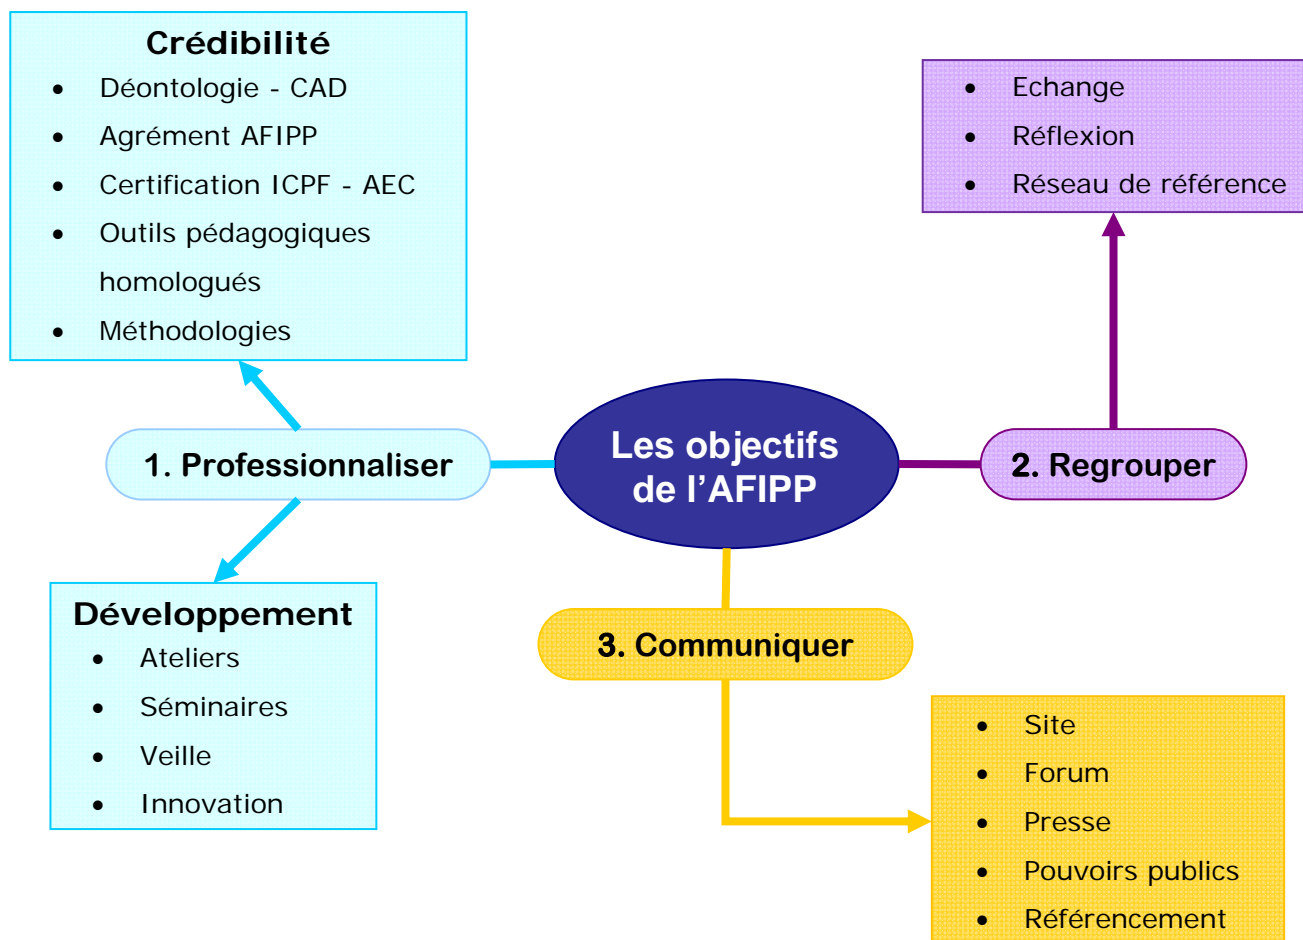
Crédibilité
- Déontologie - CAD
- Agrément AFIPP
- Certification ICPF - AEC
- Outils pédagogiques homologués
- Méthodologies

- Echange
- Réflexion
- Réseau de référence

1. Professionnaliser

Les objectifs de l'AFIPP

2. Regrouper

Développement
- Ateliers
- Séminaires
- Veille
- Innovation

3. Communiquer

- Site
- Forum
- Presse
- Pouvoirs publics
- Référencement